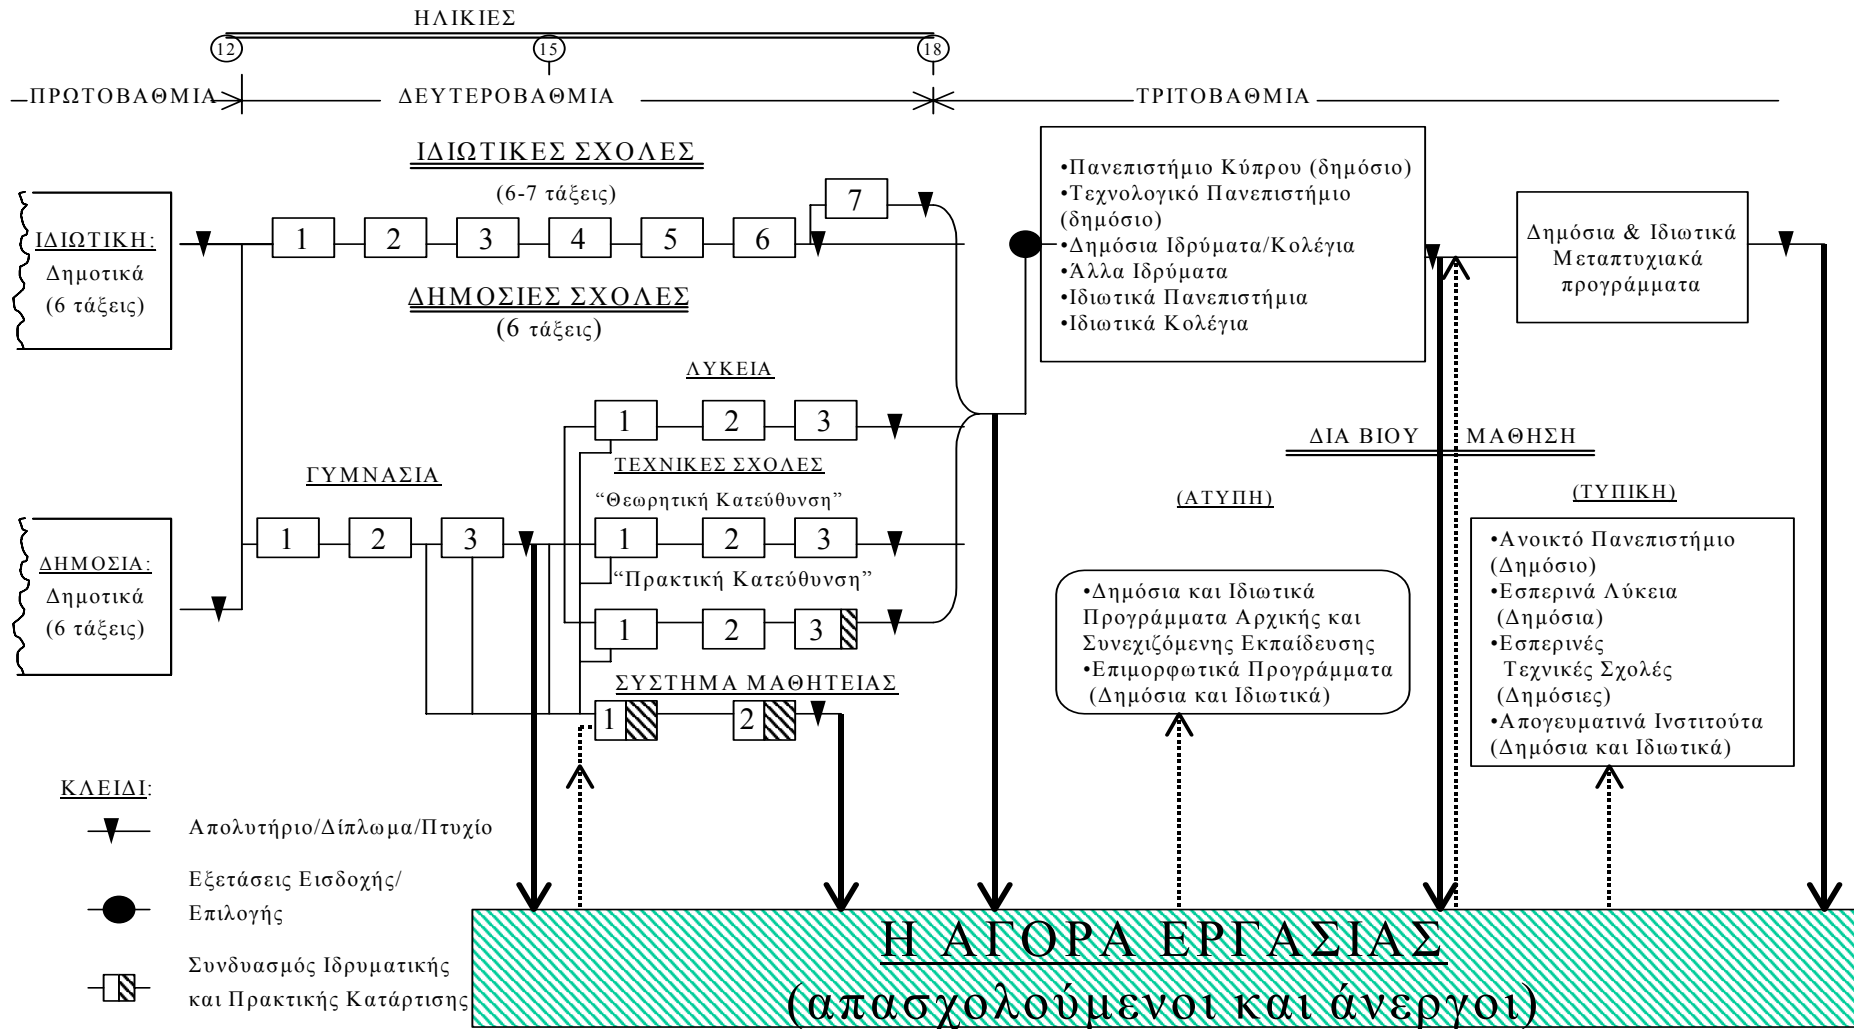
ΗΛΙΚΙΕΣ

12 15 18

ΠΡΩΤΟΒΑΘΜΙΑ ΔΕΥΤΕΡΟΒΑΘΜΙΑ ΤΡΙΤΟΒΑΘΜΙΑ

ΙΔΙΩΤΙΚΕΣ ΣΧΟΛΕΣ
(6-7 τάξεις)

ΙΔΙΩΤΙΚΗ:
Δημοτικά
(6 τάξεις)

1 2 3 4 5 6 7

ΔΗΜΟΣΙΕΣ ΣΧΟΛΕΣ
(6 τάξεις)

•Πανεπιστήμιο Κύπρου (δημόσιο)
•Τεχνολογικό Πανεπιστήμιο (δημόσιο)
•Δημόσια Ιδρύματα/Κολέγια
•Άλλα Ιδρύματα
•Ιδιωτικά Πανεπιστήμια
•Ιδιωτικά Κολέγια

Δημόσια & Ιδιωτικά Μεταπτυχιακά προγράμματα

ΛΥΚΕΙΑ
1 2 3

ΤΕΧΝΙΚΕΣ ΣΧΟΛΕΣ
"Θεωρητική Κατεύθυνση"
1 2 3
"Πρακτική Κατεύθυνση"
1 2 3

ΓΥΜΝΑΣΙΑ
1 2 3

ΔΗΜΟΣΙΑ:
Δημοτικά
(6 τάξεις)

ΣΥΣΤΗΜΑ ΜΑΘΗΤΕΙΑΣ
1 2

ΔΙΑ ΒΙΟΥ ΜΑΘΗΣΗ

(ΑΤΥΠΗ)
•Δημόσια και Ιδιωτικά Προγράμματα Αρχικής και Συνεχιζόμενης Εκπαίδευσης
•Επιμορφωτικά Προγράμματα (Δημόσια και Ιδιωτικά)

(ΤΥΠΙΚΗ)
•Ανοικτό Πανεπιστήμιο (Δημόσιο)
•Εσπερινά Λύκεια (Δημόσια)
•Εσπερινές Τεχνικές Σχολές (Δημόσιες)
•Απογευματινά Ινστιτούτα (Δημόσια και Ιδιωτικά)

ΚΛΕΙΔΙ:
Απολυτήριο/Δίπλωμα/Πτυχίο
Εξετάσεις Εισδοχής/ Επιλογής
Συνδυασμός Ιδρυματικής και Πρακτικής Κατάρτισης

Η ΑΓΟΡΑ ΕΡΓΑΣΙΑΣ
(απασχολούμενοι και άνεργοι)